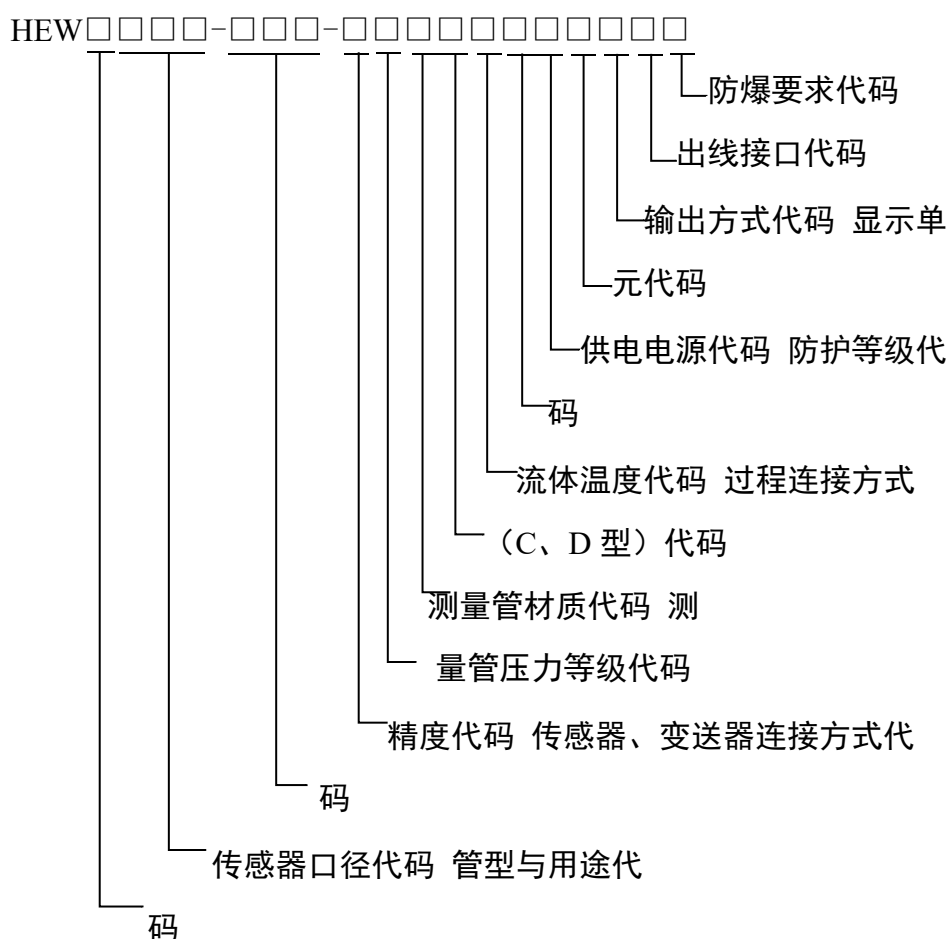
HEW□□□□-□□□-□□□□□□□□□□□

防爆要求代码

出线接口代码

输出方式代码 显示单

元代码

供电电源代码 防护等级代

码

流体温度代码 过程连接方式

（C、D 型）代码

测量管材质代码 测

量管压力等级代码

精度代码 传感器、变送器连接方式代

码

传感器口径代码 管型与用途代

码